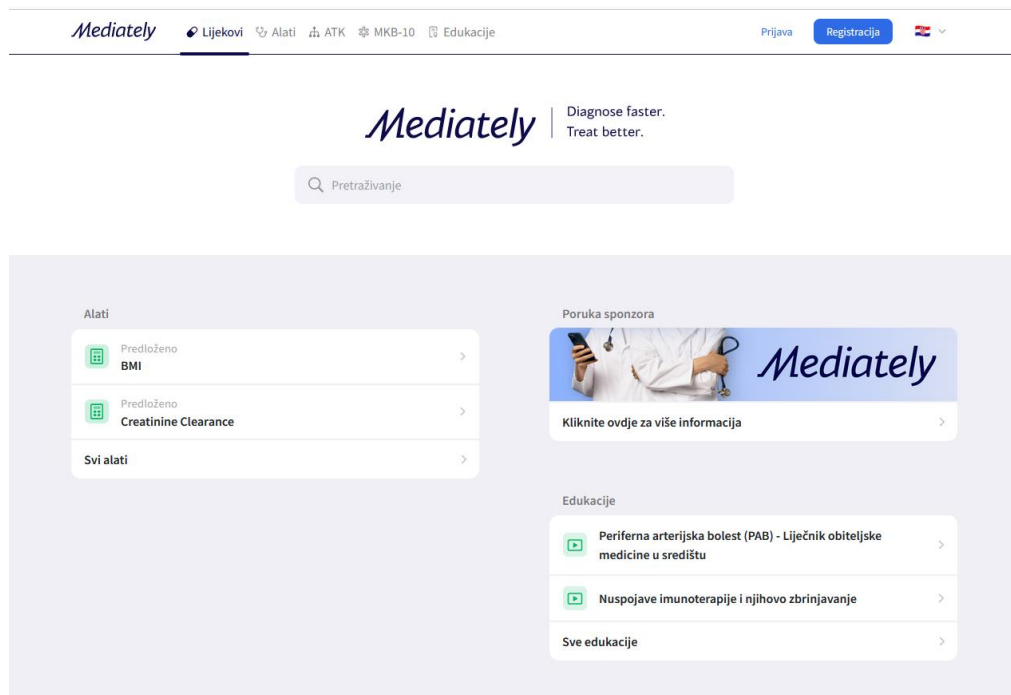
Mediately Lijekovi Alati ATK MKB-10 Edukacije Prijava Registracija

Mediately Diagnose faster. Treat better.

Pretraživanje

Alati

Predloženo
BMI

Predloženo
Creatinine Clearance

Svi alati

Poruka sponzora

Mediately

Kliknite ovdje za više informacija

Edukacije

Periferna arterijska bolest (PAB) - Liječnik obiteljske medicine u središtu

Nuspojave imunoterapije i njihovo zbrinjavanje

Sve edukacije